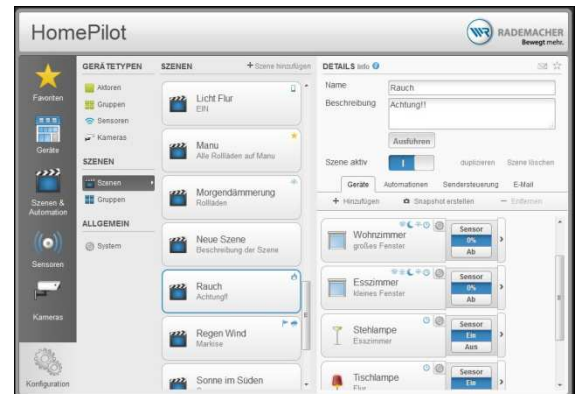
HomePilot

RADEMACHER
Bewegt mehr.

Favoriten
Geräte
Szenen & Automation
Sensoren
Kameras
Konfiguration

GERÄTETYPEN
Aktoren
Gruppen
Sensoren
Kameras

SZENEN
Szenen
Gruppen

ALLGEMEIN
System

SZENEN
+ Szene hinzufügen

Licht Flur
EIN

Manu
Alle Rollläden auf Manu

Morgendämmerung
Rollläden

Neue Szene
Beschreibung der Szene

Rauch
Achtung!!

Regen Wind
Markise

Sonne im Süden

DETAILS Info

Name
Rauch
Beschreibung
Achtung!!

Ausführen

Szene aktiv
I
duplizieren
Szene löschen

Geräte
Automationen
Sendersteuerung
E-Mail

+ Hinzufügen
Snapshot erstellen
— Entfernen

Wohnzimmer
großes Fenster
Sensor
0%
Ab

Esszimmer
kleines Fenster
Sensor
0%
Ab

Stehlampe
Esszimmer
Sensor
Ein
Aus

Tischlampe
Flur
Sensor
Ein